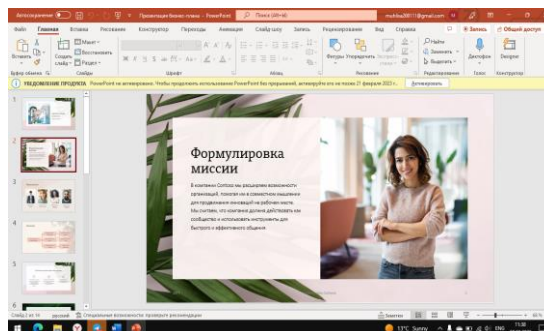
Автосохранение
Презентация бизнес плана - PowerPoint
Поиск (Alt+Q)
mukhlisa30011@gmail.com

Файл Главная Вставка Рисование Конструктор Переходы Анимация Слайд-шоу Запись Рецензирование Вид Справка
Запись Общий доступ

Вставить
Создать слайд
Макет
Восстановить
Раздел
Фигуры
Упорядочить
Найти
Заменить
Выделить
Диктофон
Designer

Буфер обмена Слайды Шрифт Абзац Рисование Редактирование Голос Конструктор

УВЕДОМЛЕНИЕ ПРОДУКТА PowerPoint не активирован. Чтобы продолжить использование PowerPoint без прерываний, активируйте его не позже 21 февраля 2023 г.
Активировать

1
2
3
4
5
6

Формулировка миссии

В компании Contoso мы расширяем возможности организаций, помогая им в совместном мышлении для продвижения инноваций на рабочих местах. Мы считаем, что компании должны действовать как сообщество и использовать инструменты для быстрого и эффективного общения.

Слайд 2 из 15
русский
Специальные возможности: проверьте рекомендации
Заметки
13°C Sunny
ENG